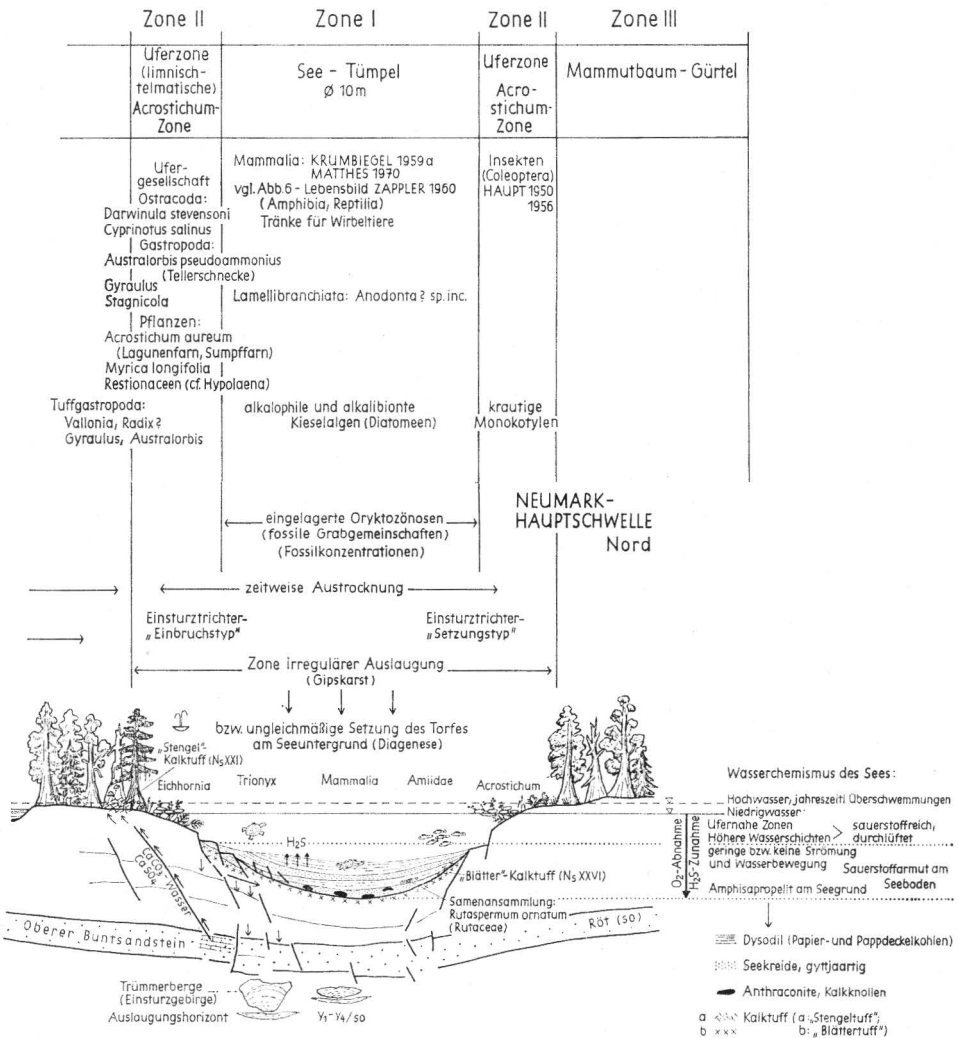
| Zone II | Zone I | Zone II | Zone III |
|---|---|---|---|
| Uferzone (limnisch-telmatische) Acrostichum-Zone | See – Tümpel Ø 10 m | Uferzone Acrostichum-Zone | Mammutbaum - Gürtel |
| Ufergesellschaft Ostracoda: Darwinula stevensoni Cyprinotus salinus Gastropoda: Australorbis pseudoammonius (Tellerschnecke) Gyraulus Stagnicola Pflanzen: Acrostichum aureum (Lagunenfarn, Sumpffarn) Myrica longifolia Restionaceen (cf. Hypolaena) | Mammalia: KRUMBIEGEL 1959 a MATTHES 1970 vgl. Abb. 6 - Lebensbild ZAPPLER 1960 (Amphibia, Reptilia) Tränke für Wirbeltiere Lamellibranchiata: Anodonta ? sp. inc. | Insekten (Coleoptera) HAUPT 1950 1956 | |
| Tuffgastropoda: Vallonia, Radix ? Gyraulus, Australorbis | alkalophile und alkalibionte Kieselalgen (Diatomeen) | krautige Monokotylen | |

NEUMARK-HAUPTSCHWELLE Nord

eingelagerte Oryktozönosen (fossile Grabgemeinschaften) (Fossilkonzentrationen)

zeitweise Austrocknung

Einsturztrichter-„Einbruchstyp"

Einsturztrichter-„Setzungstyp"

Zone irregulärer Auslaugung (Gipskarst)

bzw. ungleichmäßige Setzung des Torfes am Seeuntergrund (Diagenese)

„Stengel"-Kalktuff ($N_5$ XXI)

Eichhornia Trionyx Mammalia Amiidae Acrostichum

$H_2S$

$CaCO_3$ $CaSO_4$ Wasser

„Blätter"-Kalktuff ($N_5$ XXVI)

Samenansammlung: Rutaspermum ornatum (Rutaceae)

Oberer Buntsandstein

Röt (so)

Trümmerberge (Einsturzgebirge)

Auslaugungshorizont

$Y_1$-$Y_4$/so

Wasserchemismus des Sees:

Hochwasser, jahreszeitl. Überschwemmungen

Niedrigwasser

$O_2$-Abnahme

$H_2S$-Zunahme

Ufernahe Zonen Höhere Wasserschichten > sauerstoffreich, durchlüftet

geringe bzw. keine Strömung und Wasserbewegung

Sauerstoffarmut am Seeboden

Amphisapropelit am Seegrund

Dysodil (Papier- und Pappdeckelkohlen)

Seekreide, gyttjaartig

Anthraconite, Kalkknollen

a b Kalktuff (a: „Stengeltuff"; b: „Blättertuff")